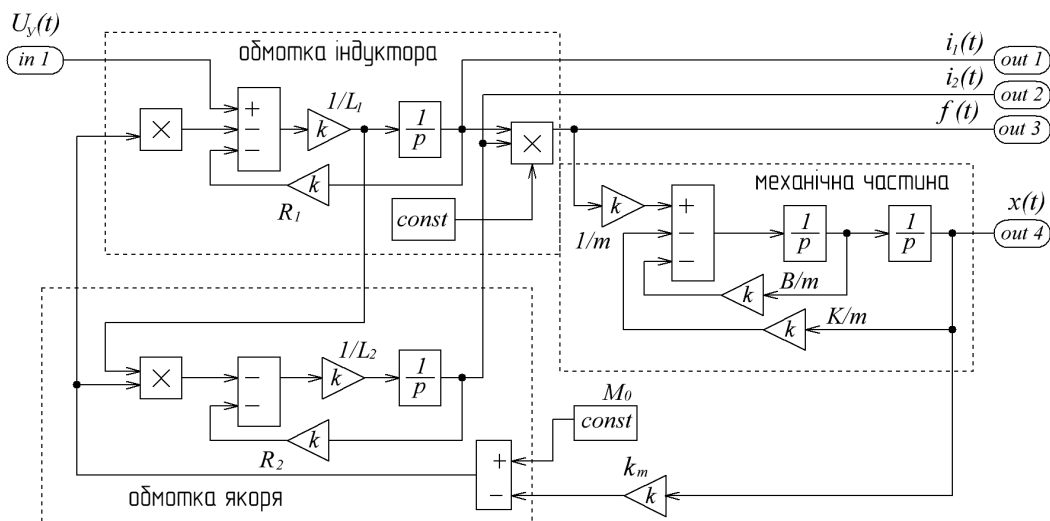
$U_y(t)$
in 1
обмотка індуктора
+
−
−
$1/L_1$
k
$\frac{1}{p}$
×
×
k
$R_1$
const
$i_1(t)$
out 1
$i_2(t)$
out 2
$f(t)$
out 3
механічна частина
k
$1/m$
+
−
−
$\frac{1}{p}$
$\frac{1}{p}$
$x(t)$
out 4
k
$B/m$
k
$K/m$
×
−
−
$1/L_2$
k
$\frac{1}{p}$
k
$R_2$
$M_0$
const
+
−
$k_m$
k
обмотка якоря